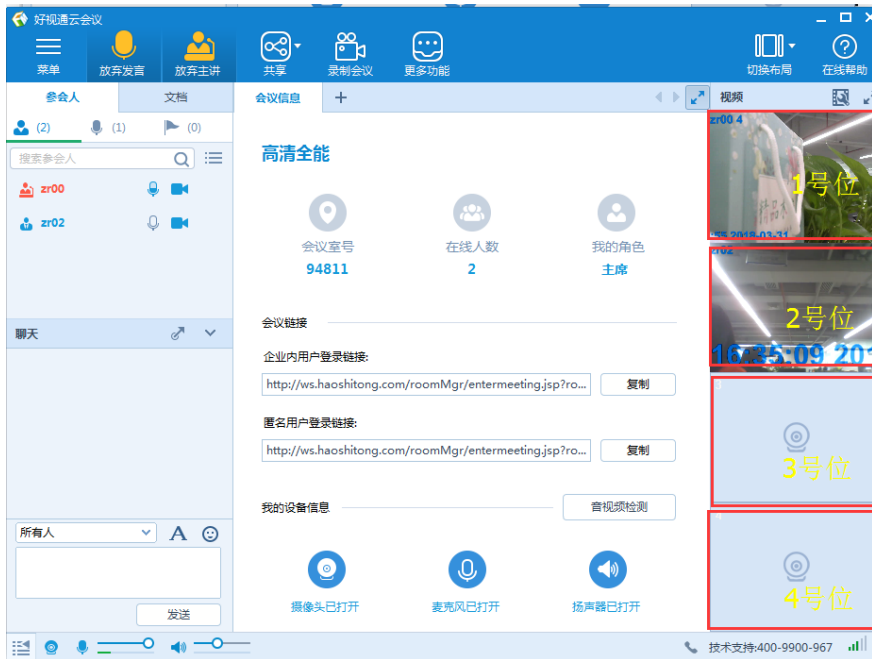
好视通云会议

菜单 放弃发言 放弃主讲 共享 录制会议 更多功能 切换布局 在线帮助

参会人 文档

(2) (1) (0)

搜索参会人

zr00

zr02

聊天

所有人

发送

会议信息 +

高清全能

会议室号
94811

在线人数
2

我的角色
主席

会议链接

企业内用户登录链接:

http://ws.haoshitong.com/roomMgr/entermeeting.jsp?ro...

复制

匿名用户登录链接:

http://ws.haoshitong.com/roomMgr/entermeeting.jsp?ro...

复制

我的设备信息

音视频检测

摄像头已打开

麦克风已打开

扬声器已打开

视频

zr00 4

1号位

2018-03-31

zr02

2号位

16:35:09 201

3

3号位

4

4号位

技术支持:400-9900-967